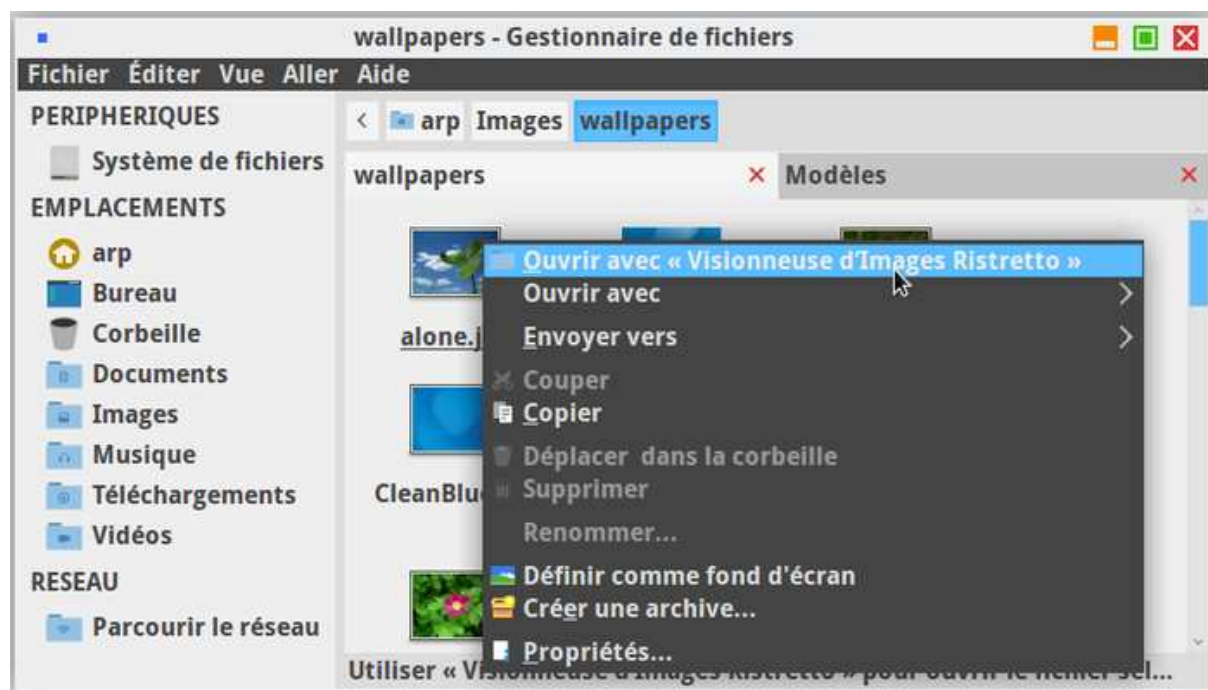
wallpapers - Gestionnaire de fichiers

Fichier Éditer Vue Aller Aide

PERIPHERIQUES
Système de fichiers
EMPLACEMENTS
arp
Bureau
Corbeille
Documents
Images
Musique
Téléchargements
Vidéos
RESEAU
Parcourir le réseau

< arp Images wallpapers

wallpapers ×
Modèles ×

alone.j
CleanBlu

Ouvrir avec « Visionneuse d'Images Ristretto »
Ouvrir avec
Envoyer vers
Couper
Copier
Déplacer dans la corbeille
Supprimer
Renommer...
Définir comme fond d'écran
Créer une archive...
Propriétés...

Utiliser « Vis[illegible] pour ouvrir le fichier sel...